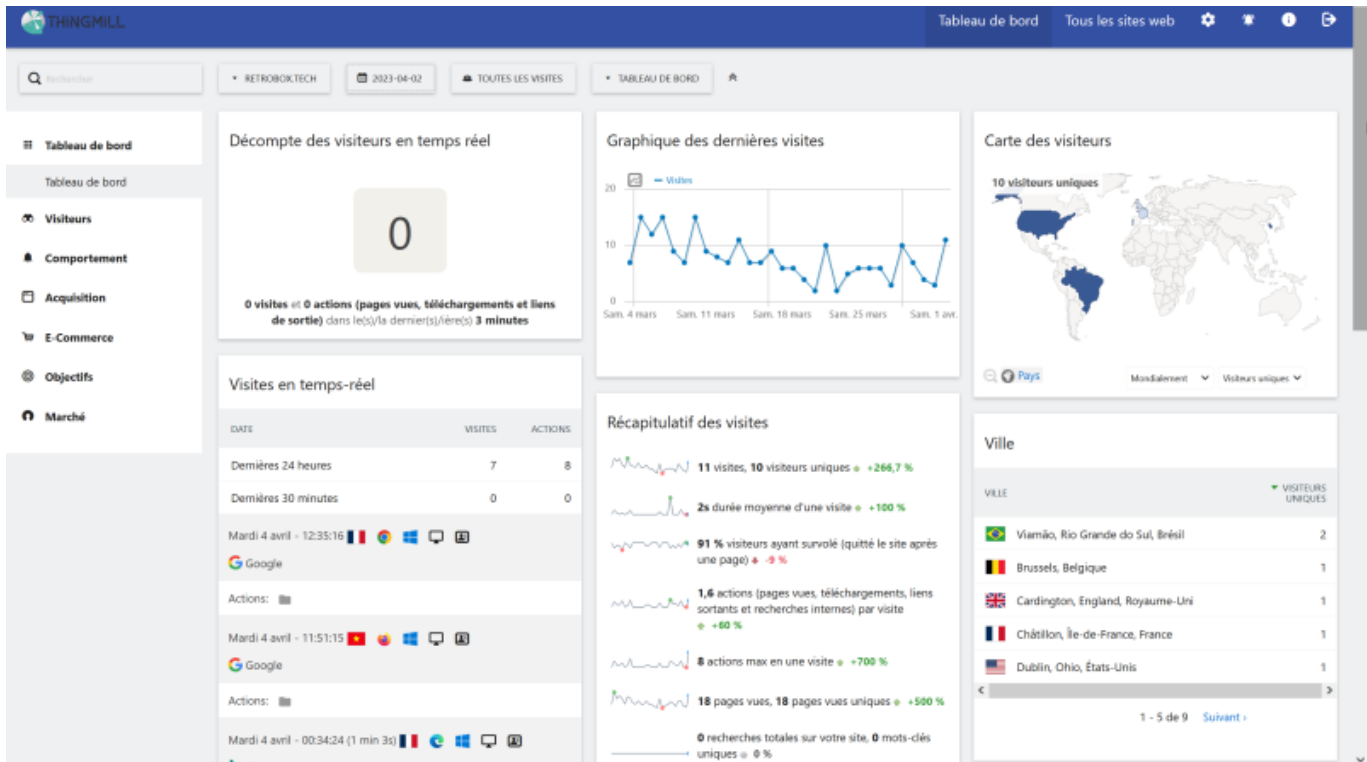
THINGMILL

Tableau de bord Tous les sites web

Rechercher

RETROBOX.TECH 2023-04-02 TOUTES LES VISITES TABLEAU DE BORD

Tableau de bord
Tableau de bord
Visiteurs
Comportement
Acquisition
E-Commerce
Objectifs
Marché

Décompte des visiteurs en temps réel

0

0 visites et 0 actions (pages vues, téléchargements et liens de sortie) dans le(s)/la dernier(s)/ière(s) 3 minutes

Visites en temps-réel

| DATE | VISITES | ACTIONS |
|---|---|---|
| Dernières 24 heures | 7 | 8 |
| Dernières 30 minutes | 0 | 0 |

Mardi 4 avril - 12:35:16
Google
Actions:

Mardi 4 avril - 11:51:15
Google
Actions:

Mardi 4 avril - 00:34:24 (1 min 3s)

Graphique des dernières visites

Visites

20
10
0

Sam. 4 mars Sam. 11 mars Sam. 18 mars Sam. 25 mars Sam. 1 avr.

Récapitulatif des visites

11 visites, 10 visiteurs uniques +266,7 %

2s durée moyenne d'une visite +100 %

91 % visiteurs ayant survolé (quitté le site après une page) -9 %

1,6 actions (pages vues, téléchargements, liens sortants et recherches internes) par visite +60 %

8 actions max en une visite +700 %

18 pages vues, 18 pages vues uniques +500 %

0 recherches totales sur votre site, 0 mots-clés uniques 0 %

Carte des visiteurs

10 visiteurs uniques

Pays Mondialement Visiteurs uniques

Ville

| VILLE | VISITEURS UNIQUES |
|---|---|
| Viamão, Rio Grande do Sul, Brésil | 2 |
| Brussels, Belgique | 1 |
| Cardington, England, Royaume-Uni | 1 |
| Châtillon, Île-de-France, France | 1 |
| Dublin, Ohio, États-Unis | 1 |

1 - 5 de 9 Suivant ›